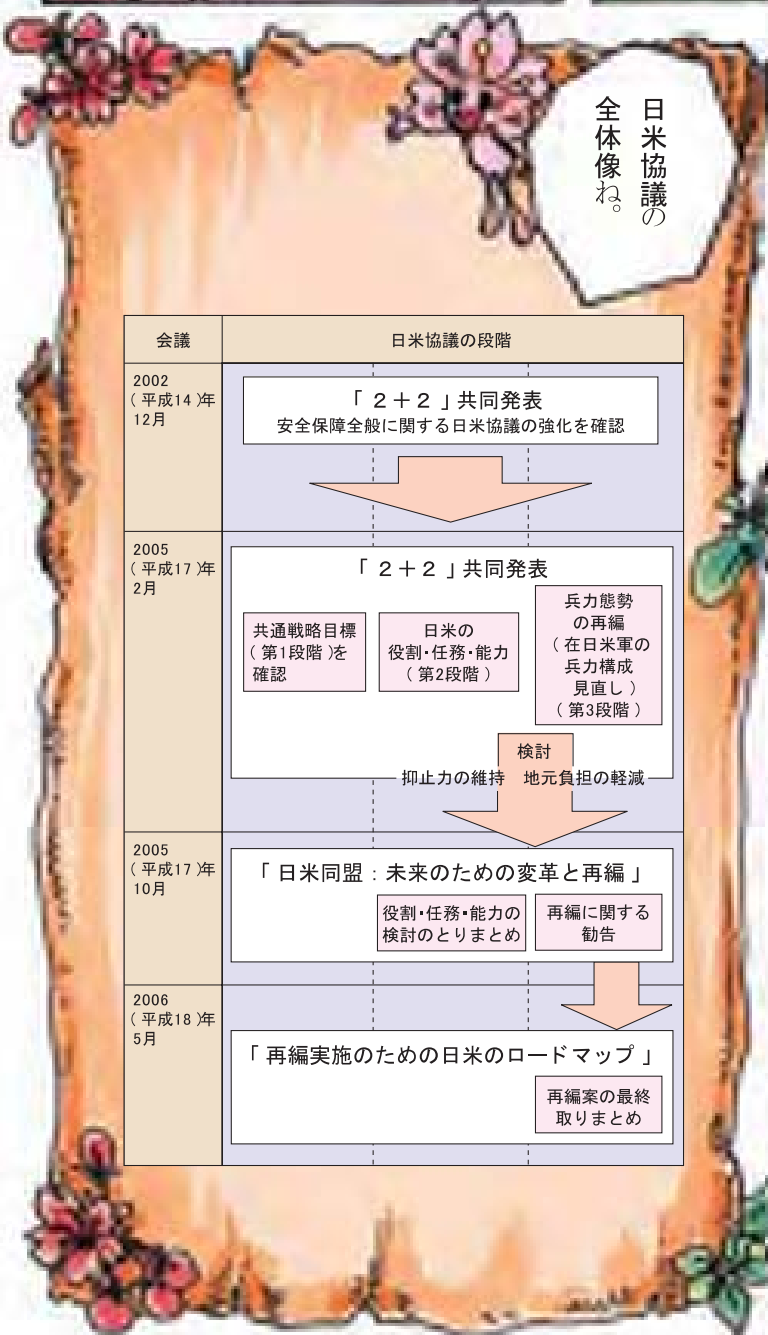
日米協議の全体像ね。

| 会議 | 日米協議の段階 |
|---|---|
| 2002（平成14）年12月 | 「２＋２」共同発表 安全保障全般に関する日米協議の強化を確認 |
| 2005（平成17）年2月 | 「２＋２」共同発表 共通戦略目標（第1段階）を確認 日米の役割・任務・能力（第2段階） 兵力態勢の再編（在日米軍の兵力構成見直し）（第3段階） 検討 抑止力の維持 地元負担の軽減 |
| 2005（平成17）年10月 | 「日米同盟：未来のための変革と再編」 役割・任務・能力の検討のとりまとめ 再編に関する勧告 |
| 2006（平成18）年5月 | 「再編実施のための日米のロードマップ」 再編案の最終取りまとめ |